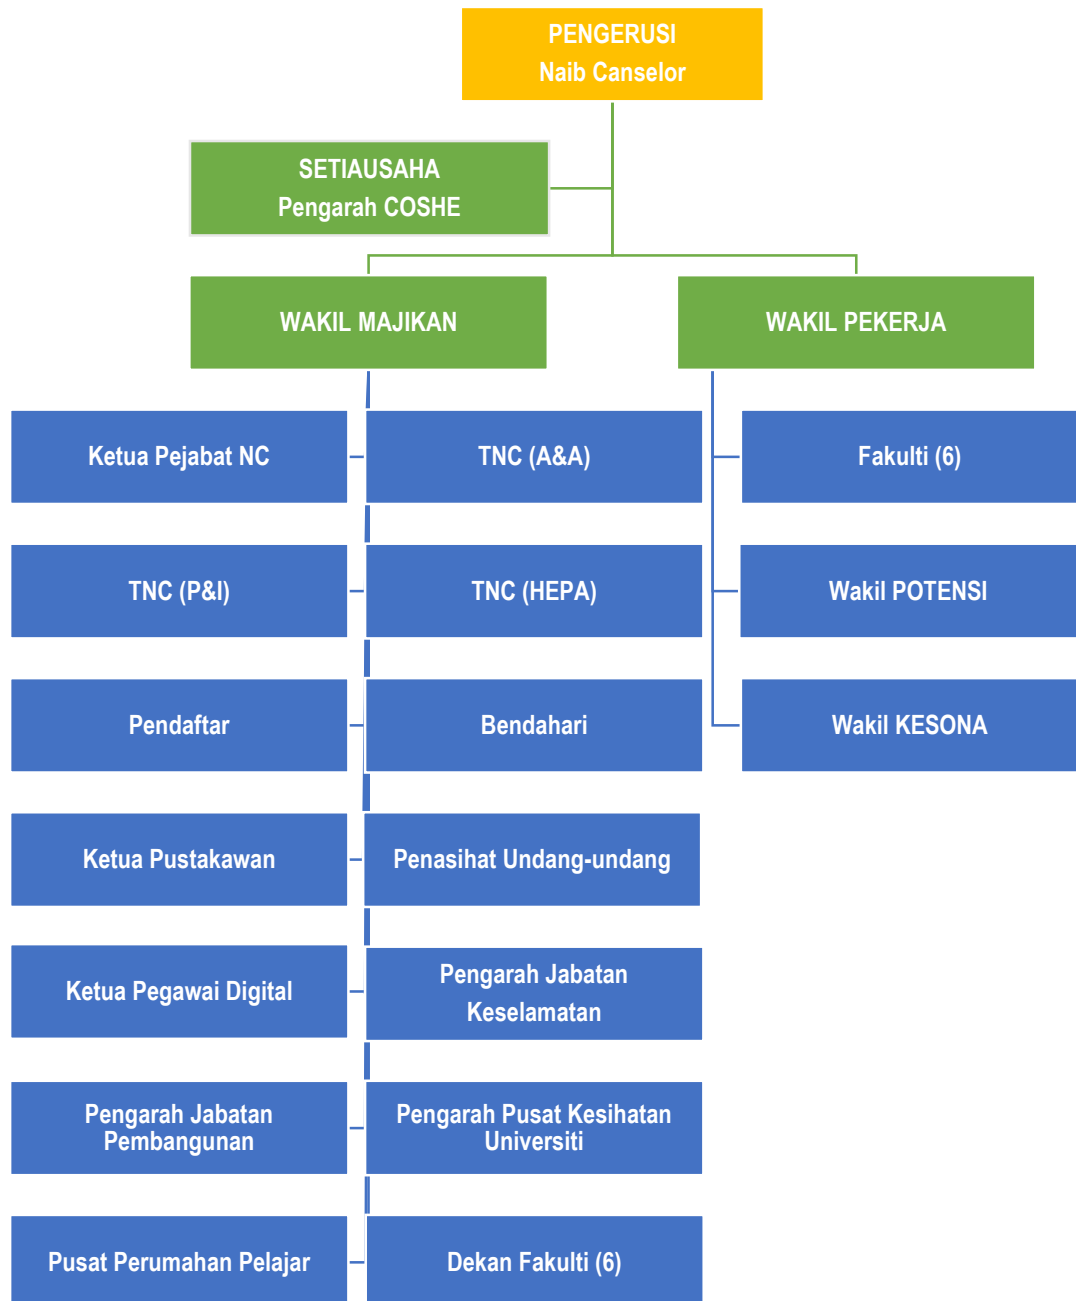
PENGERUSI
Naib Canselor

SETIAUSAHA
Pengarah COSHE

WAKIL MAJIKAN

WAKIL PEKERJA

Ketua Pejabat NC

TNC (A&A)

Fakulti (6)

TNC (P&I)

TNC (HEPA)

Wakil POTENSI

Pendaftar

Bendahari

Wakil KESONA

Ketua Pustakawan

Penasihat Undang-undang

Ketua Pegawai Digital

Pengarah Jabatan Keselamatan

Pengarah Jabatan Pembangunan

Pengarah Pusat Kesihatan Universiti

Pusat Perumahan Pelajar

Dekan Fakulti (6)